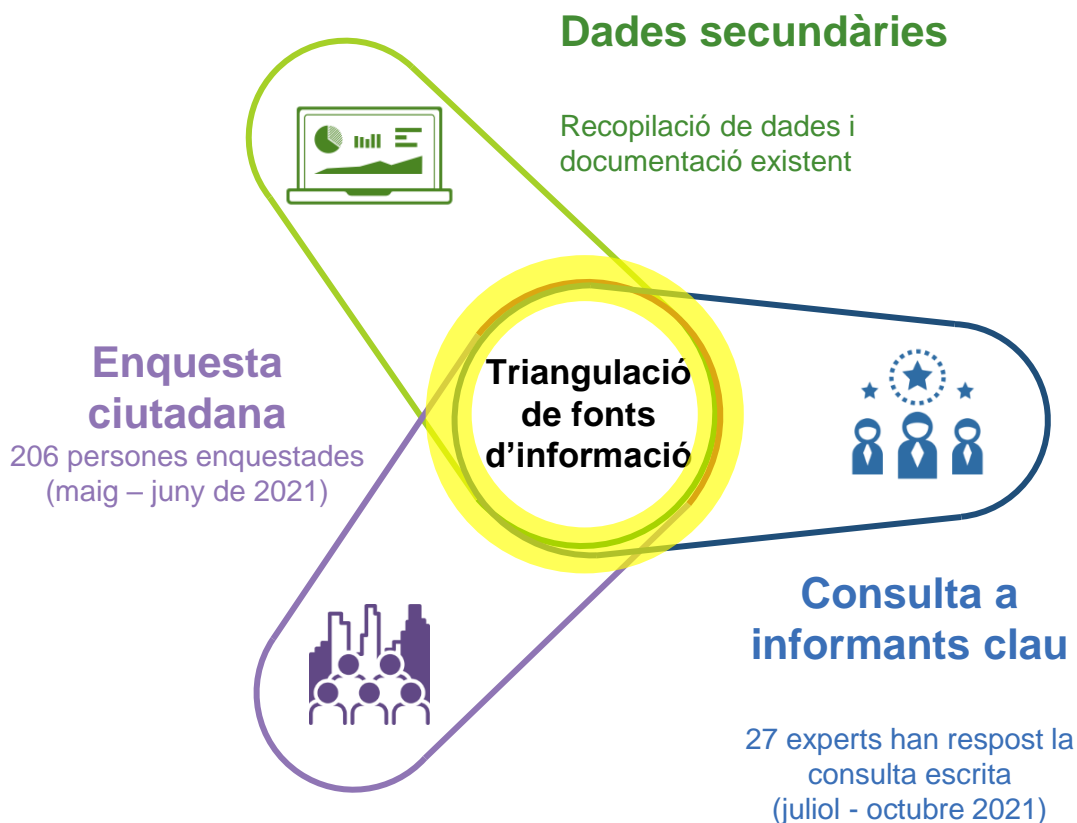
Dades secundàries

Recopilació de dades i documentació existent

Enquesta ciutadana

206 persones enquestades (maig – juny de 2021)

Triangulació de fonts d'informació

Consulta a informants clau

27 experts han respost la consulta escrita (juliol - octubre 2021)